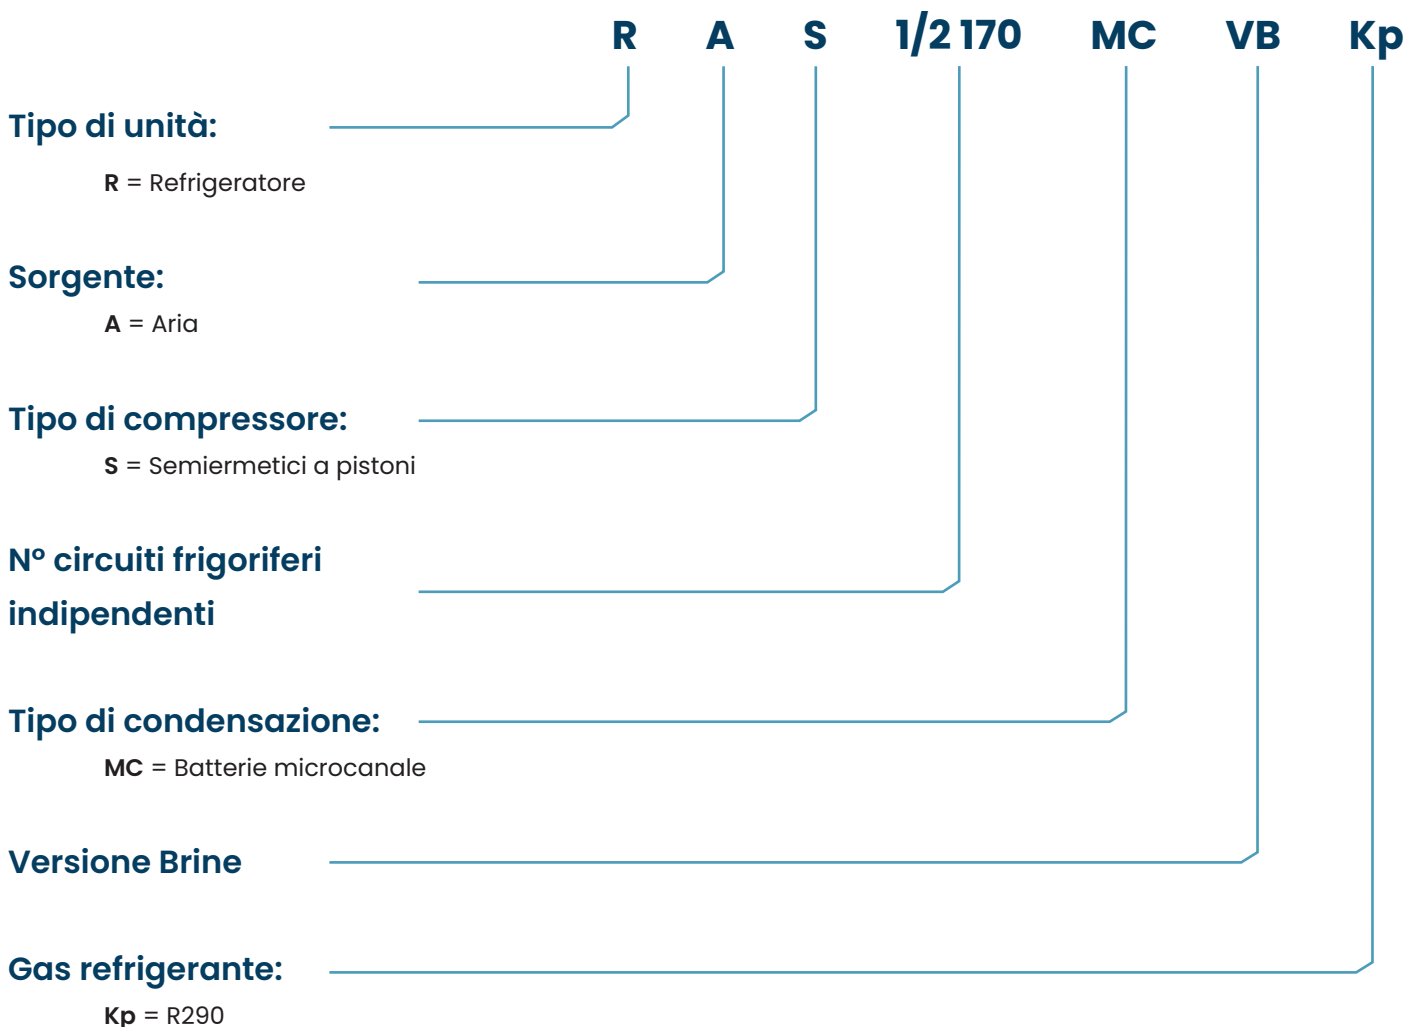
R A S 1/2 170 MC VB Kp

Tipo di unità:

**R** = Refrigeratore

Sorgente:

**A** = Aria

Tipo di compressore:

**S** = Semiermetici a pistoni

N° circuiti frigoriferi indipendenti

Tipo di condensazione:

**MC** = Batterie microcanale

Versione Brine

Gas refrigerante:

**Kp** = R290